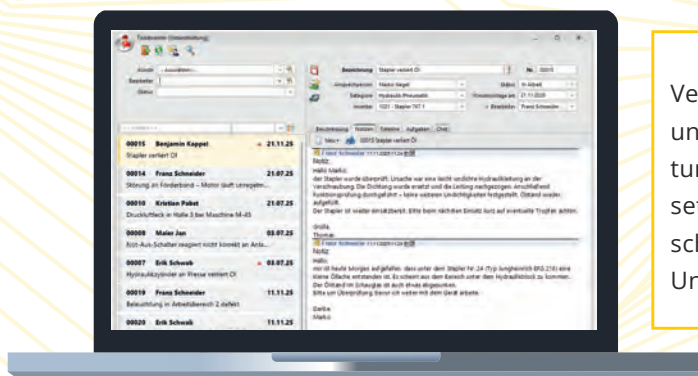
Ticketverwaltung (Ticketverwaltung)

Kunde
Bearbeiter
Status

00015 Benjamin Keppel 21.11.25
Stapler verliert Öl

00014 Franz Schneider 21.07.25
Störung am Förderband – Motor läuft unregelm...

00010 Kristian Pabst 21.07.25
Druckluftleck in Halle 3 bei Maschine M-45

00008 Maier Jan 03.07.25
Einn-Aus-Schalter reagiert nicht korrekt an Anla...

00007 Erik Schwab 03.07.25
Hydraulikzylinder an Presse verliert Öl

00019 Franz Schneider 11.11.25
Beleuchtung in Arbeitsbereich 2 defekt

00020 Erik Schwab 11.11.25

Bezeichnung Stapler verliert Öl
Nr. 00015
Ansprechperson Marko Kegel
Status In Arbeit
Kategorie Hydraulik-Pneumatik
Erinnerung am 21.11.2025
Inventar 1021 - Stapler TKT 1
Bearbeiter Franz Schneider

Beschreibung Notizen Telefonie Aufgaben Chat

Neu
00015 Stapler verliert Öl

Franz Schneider 11.11.2025 11:24
Notiz:
Hallo Marko,
der Stapler wurde überprüft. Ursache war eine leicht undichte Hydraulikleitung an der Verschraubung. Die Dichtung wurde ersetzt und die Leitung nachgezogen. Anschließend Funktionsprüfung durchgeführt – keine weiteren Undichtigkeiten festgestellt. Ölstand wieder aufgefüllt.
Der Stapler ist wieder einsatzbereit. Bitte beim nächsten Einsatz kurz auf eventuelle Tropfen achten.

Grüße,
Thomas

Franz Schneider 11.11.2025 11:24
Notiz:
Hallo,
mir ist heute Morgen aufgefallen, dass unter dem Stapler Nr. 24 (Typ Jungheinrich EFG 218) eine kleine Ölfläche entstanden ist. Es scheint aus dem Bereich unter dem Hydraulikblock zu kommen. Der Ölstand im Schauglas ist auch etwas abgesunken.
Bitte um Überprüfung, bevor ich weiter mit dem Gerät arbeite.

Danke
Marko

Ve
un
tur
set
sch
Ur